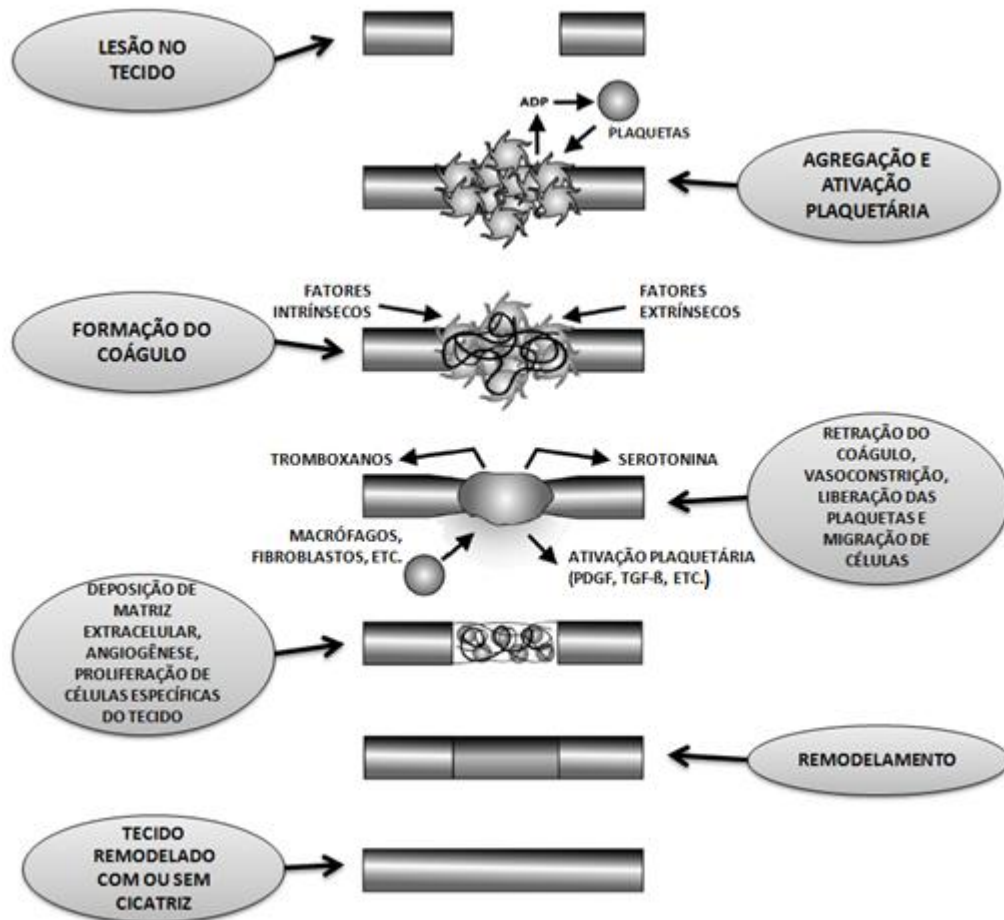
LESÃO NO TECIDO

ADP

PLAQUETAS

AGREGAÇÃO E ATIVAÇÃO PLAQUETÁRIA

FATORES INTRÍNSECOS

FATORES EXTRÍNSECOS

FORMAÇÃO DO COÁGULO

TROMBOXANOS

SEROTONINA

RETRAÇÃO DO COÁGULO, VASOCONSTRIÇÃO, LIBERAÇÃO DAS PLAQUETAS E MIGRAÇÃO DE CÉLULAS

MACRÓFAGOS, FIBROBLASTOS, ETC.

ATIVAÇÃO PLAQUETÁRIA (PDGF, TGF-ß, ETC.)

DEPOSIÇÃO DE MATRIZ EXTRACELULAR, ANGIOGÊNESE, PROLIFERAÇÃO DE CÉLULAS ESPECÍFICAS DO TECIDO

REMODELAMENTO

TECIDO REMODELADO COM OU SEM CICATRIZ